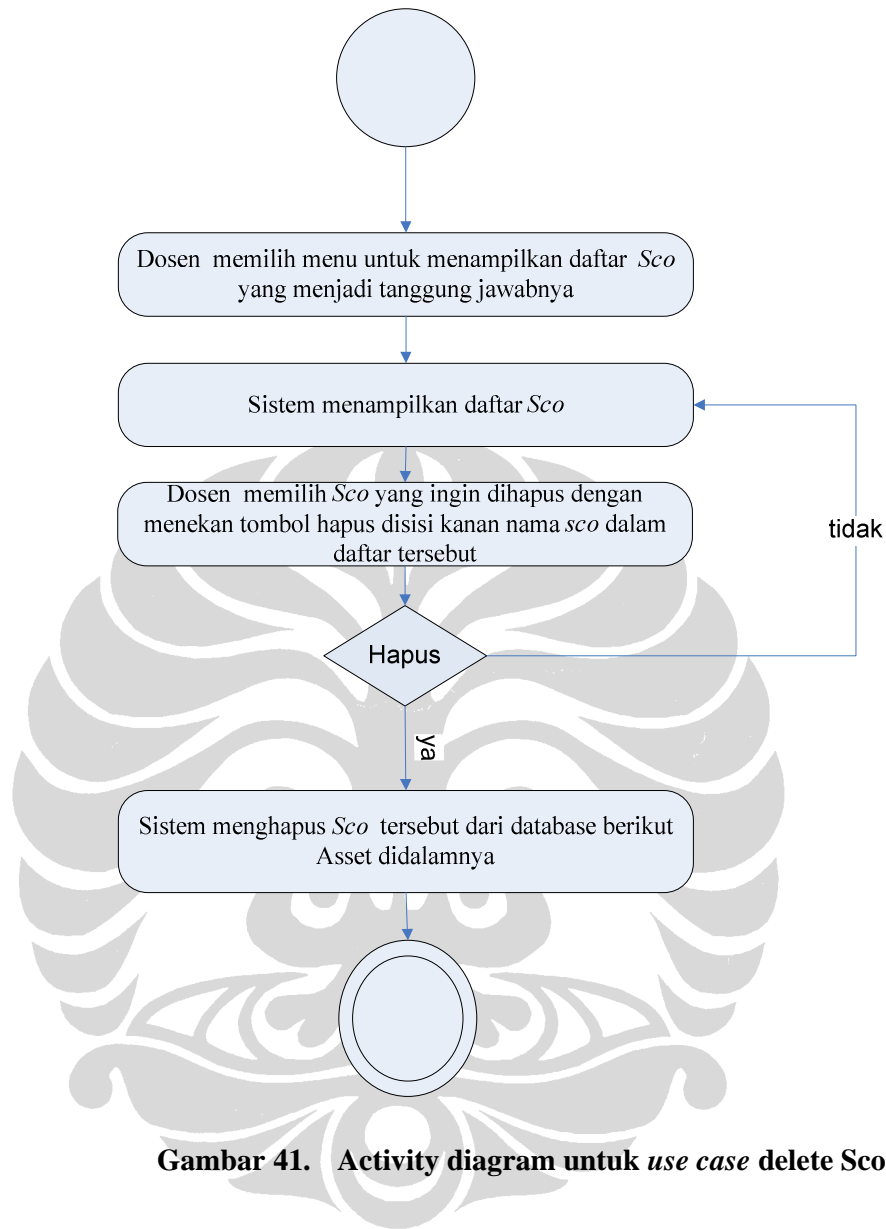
Dosen memilih menu untuk menampilkan daftar Sco yang menjadi tanggung jawabnya

Sistem menampilkan daftar Sco

Dosen memilih Sco yang ingin dihapus dengan menekan tombol hapus disisi kanan nama sco dalam daftar tersebut

tidak

Hapus

ya

Sistem menghapus Sco tersebut dari database berikut Asset didalamnya

Gambar 41. Activity diagram untuk use case delete Sco